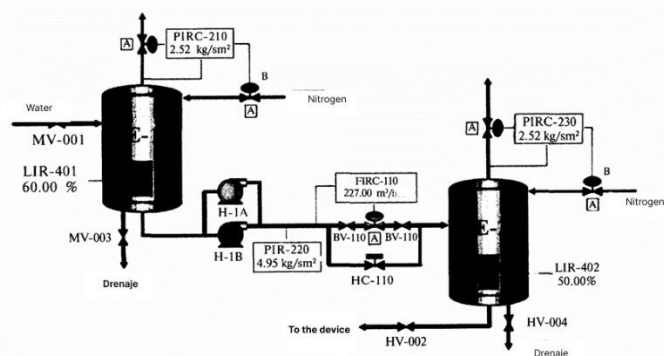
A
PIRC-210
2.52 kg/sm²
B
A
Water
Nitrogen
MV-001
E-
LIR-401
60.00 %
H-1A
FIRC-110
227.00 m³/h
A
PIRC-230
2.52 kg/sm²
B
A
Nitrogen
E-
H-1B
BV-110
A
BV-110
MV-003
PIR-220
4.95 kg/sm²
HC-110
Drenaje
LIR-402
50.00%
To the device
HV-002
HV-004
Drenaje